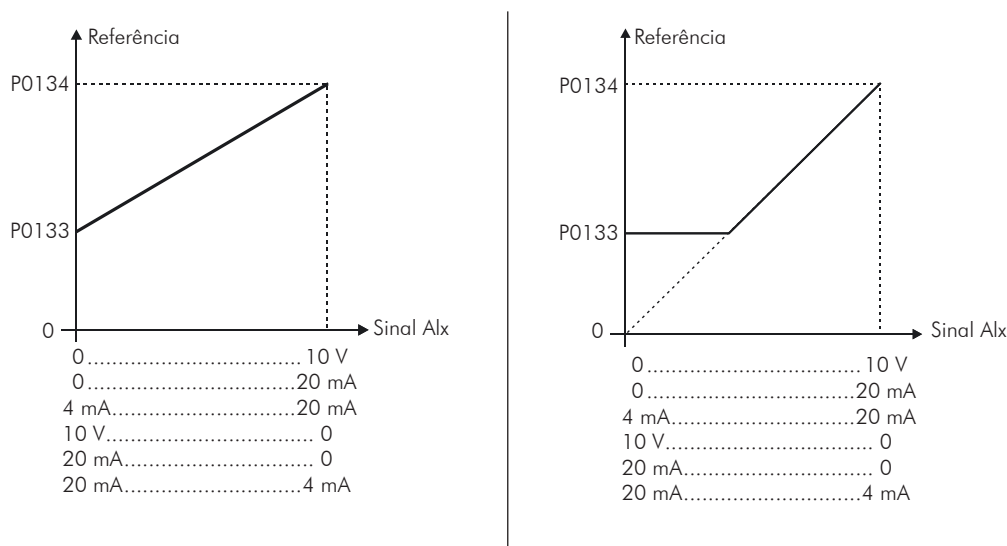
Referência

P0134

P0133

0

Sinal AIx

0.................................10 V
0.................................20 mA
4 mA.............................20 mA
10 V................................. 0
20 mA............................... 0
20 mA............................4 mA

Referência

P0134

P0133

0

Sinal AIx

0.................................10 V
0.................................20 mA
4 mA.............................20 mA
10 V................................. 0
20 mA............................... 0
20 mA............................4 mA